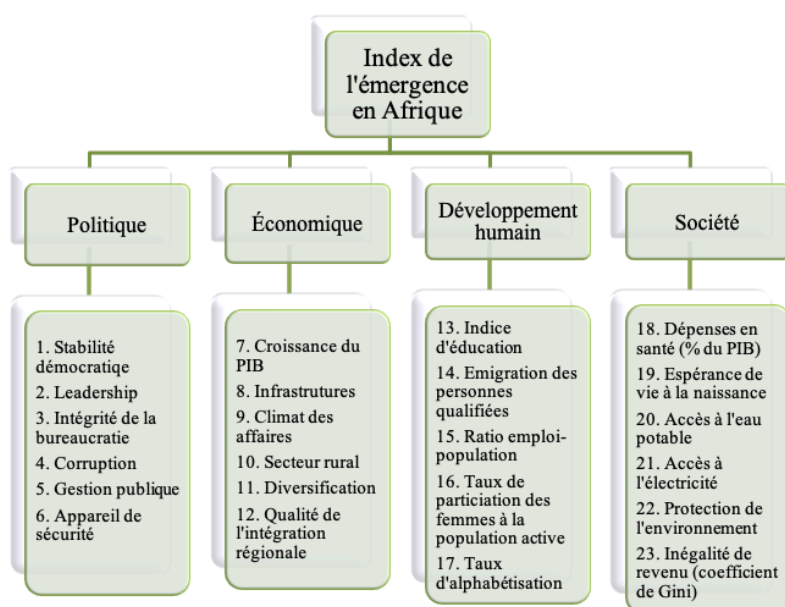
Index de l'émergence en Afrique

Politique

Économique

Développement humain

Société

1. Stabilité démocratiqe
2. Leadership
3. Intégrité de la bureaucratie
4. Corruption
5. Gestion publique
6. Appareil de sécurité

7. Croissance du PIB
8. Infrastrutures
9. Climat des affaires
10. Secteur rural
11. Diversification
12. Qualité de l'intégration régionale

13. Indice d'éducation
14. Emigration des personnes qualifiées
15. Ratio emploi-population
16. Taux de particiation des femmes à la population active
17. Taux d'alphabétisation

18. Dépenses en santé (% du PIB)
19. Espérance de vie à la naissance
20. Accès à l'eau potable
21. Accès à l'électricité
22. Protection de l'environnement
23. Inégalité de revenu (coefficient de Gini)